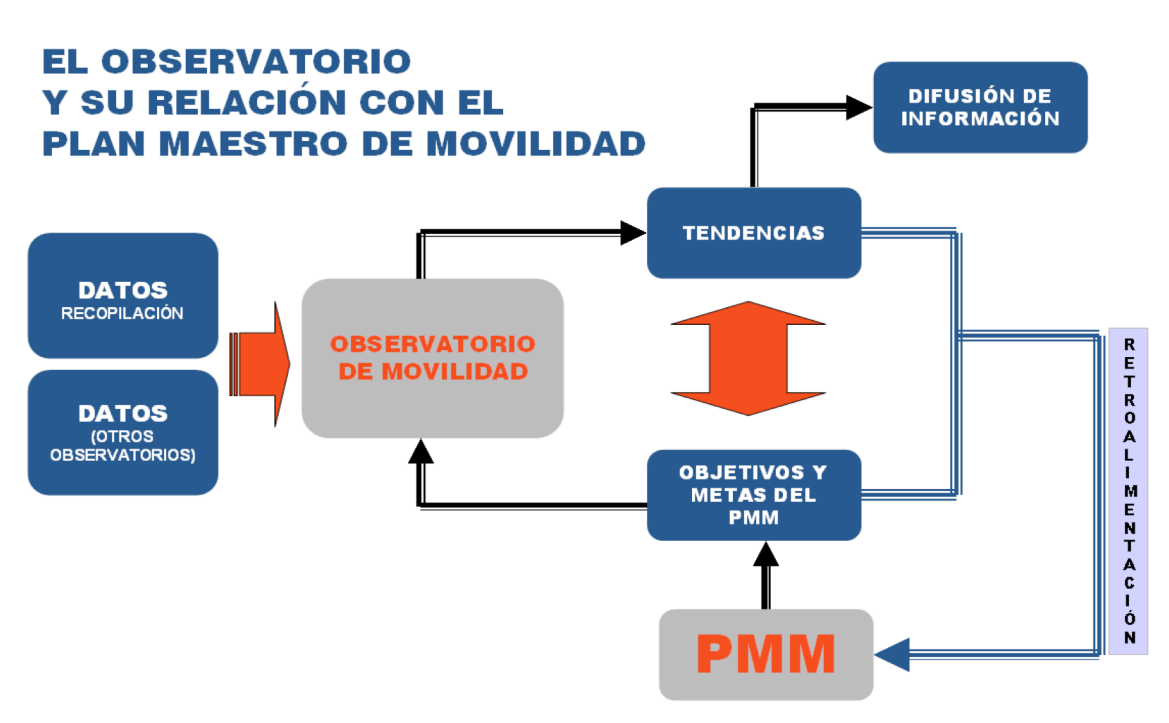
EL OBSERVATORIO
Y SU RELACIÓN CON EL
PLAN MAESTRO DE MOVILIDAD

DIFUSIÓN DE INFORMACIÓN

TENDENCIAS

DATOS
RECOPILACIÓN

DATOS
(OTROS OBSERVATORIOS)

OBSERVATORIO DE MOVILIDAD

OBJETIVOS Y METAS DEL PMM

RETROALIMENTACIÓN

PMM